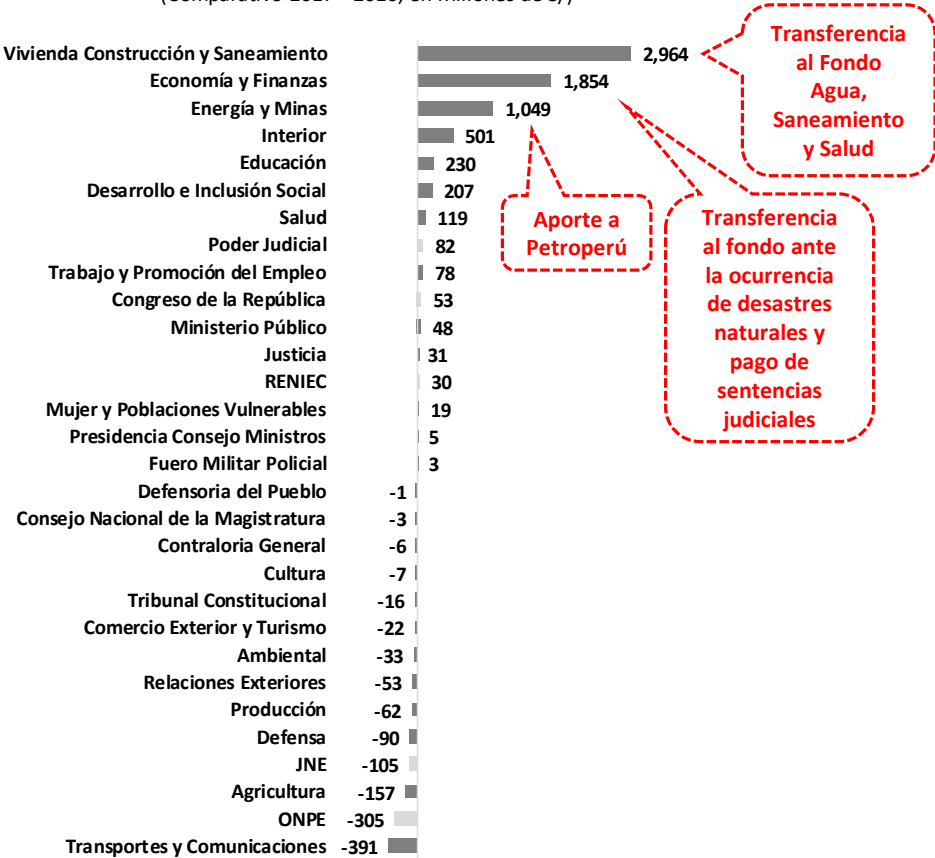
(Comparativo 2017 - 2016, en millones de S/)

| Sector | Valor |
|---|---|
| Vivienda Construcción y Saneamiento | 2,964 |
| Economía y Finanzas | 1,854 |
| Energía y Minas | 1,049 |
| Interior | 501 |
| Educación | 230 |
| Desarrollo e Inclusión Social | 207 |
| Salud | 119 |
| Poder Judicial | 82 |
| Trabajo y Promoción del Empleo | 78 |
| Congreso de la República | 53 |
| Ministerio Público | 48 |
| Justicia | 31 |
| RENIEC | 30 |
| Mujer y Poblaciones Vulnerables | 19 |
| Presidencia Consejo Ministros | 5 |
| Fuero Militar Policial | 3 |
| Defensoria del Pueblo | -1 |
| Consejo Nacional de la Magistratura | -3 |
| Contraloria General | -6 |
| Cultura | -7 |
| Tribunal Constitucional | -16 |
| Comercio Exterior y Turismo | -22 |
| Ambiental | -33 |
| Relaciones Exteriores | -53 |
| Producción | -62 |
| Defensa | -90 |
| JNE | -105 |
| Agricultura | -157 |
| ONPE | -305 |
| Transportes y Comunicaciones | -391 |

Transferencia al Fondo Agua, Saneamiento y Salud

Aporte a Petroperú

Transferencia al fondo ante la ocurrencia de desastres naturales y pago de sentencias judiciales